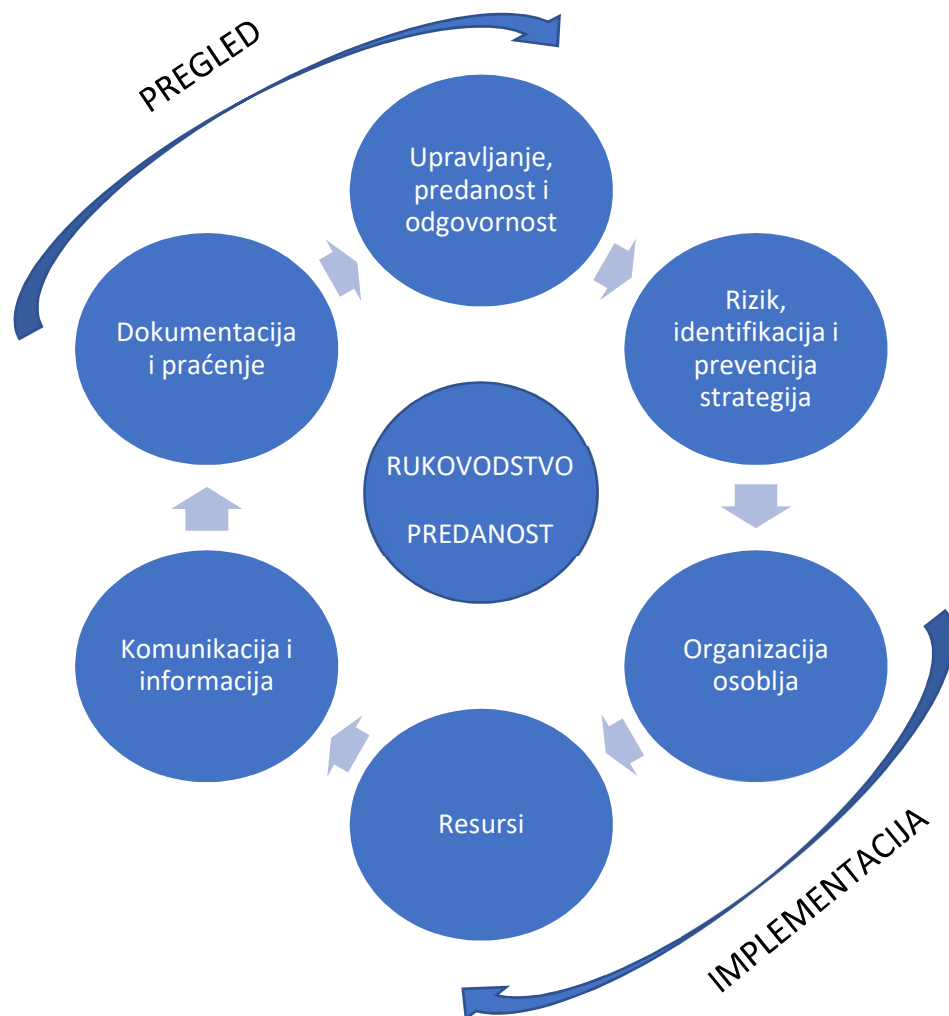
PREGLED

Upravljanje, predanost i odgovornost

Rizik, identifikacija i prevencija strategija

Organizacija osoblja

Resursi

Komunikacija i informacija

Dokumentacija i praćenje

RUKOVODSTVO

PREDANOST

IMPLEMENTACIJA